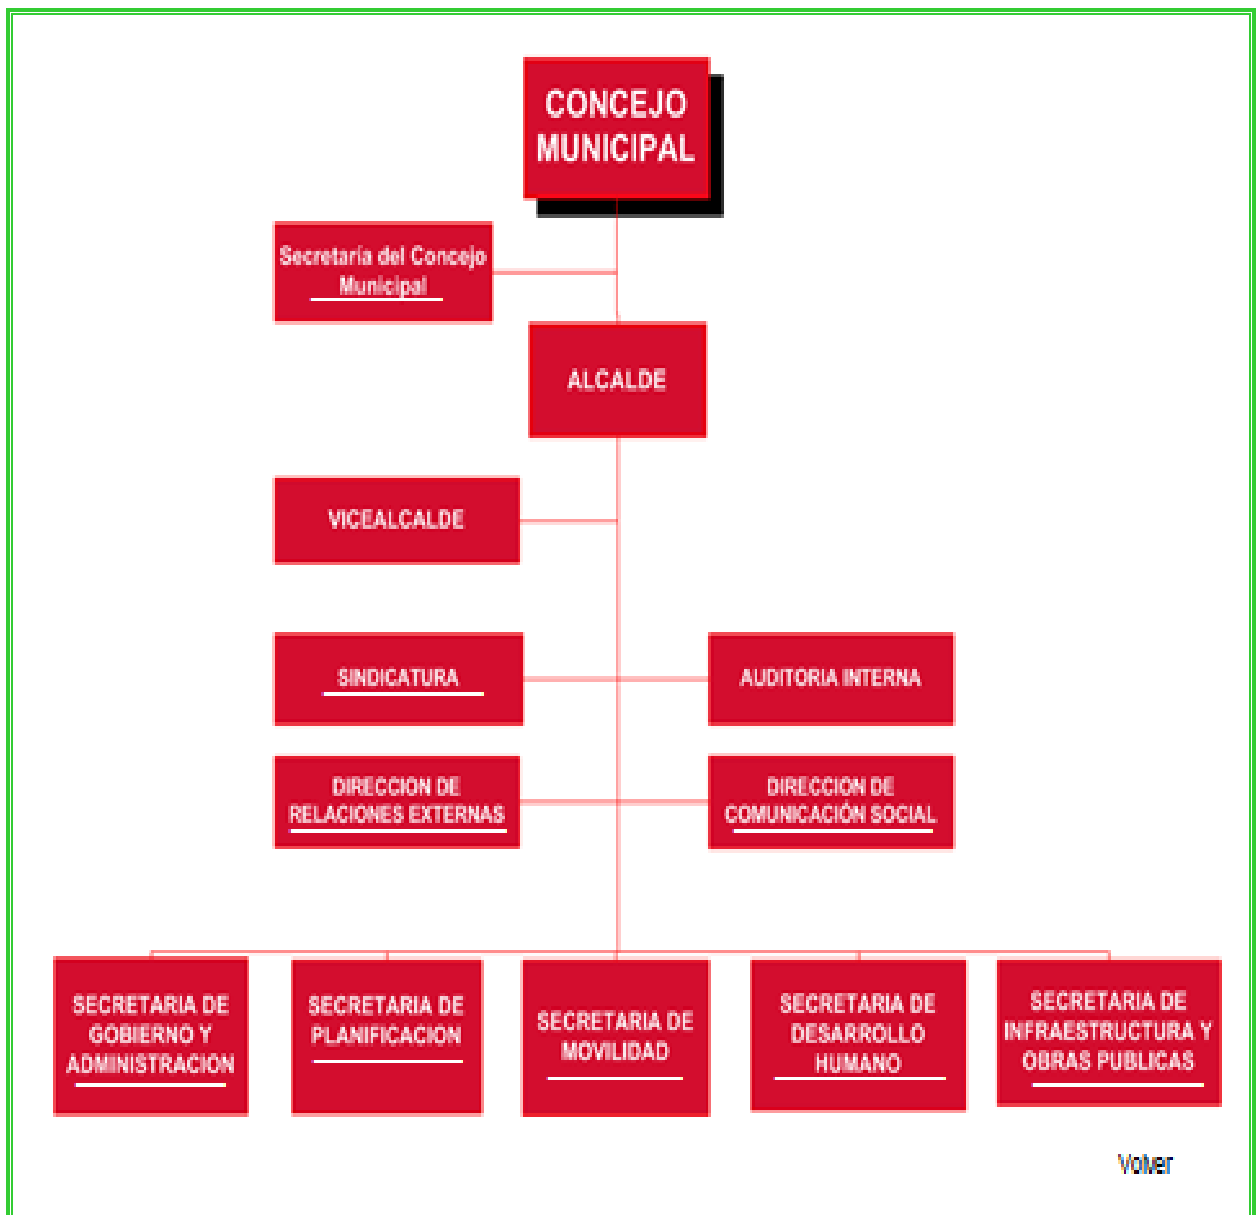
CONCEJO MUNICIPAL

Secretaría del Concejo Municipal

ALCALDE

VICEALCALDE

SINDICATURA

AUDITORIA INTERNA

DIRECCION DE RELACIONES EXTERNAS

DIRECCION DE COMUNICACIÓN SOCIAL

SECRETARIA DE GOBIERNO Y ADMINISTRACION

SECRETARIA DE PLANIFICACION

SECRETARIA DE MOVILIDAD

SECRETARIA DE DESARROLLO HUMANO

SECRETARIA DE INFRAESTRUCTURA Y OBRAS PUBLICAS

Volver